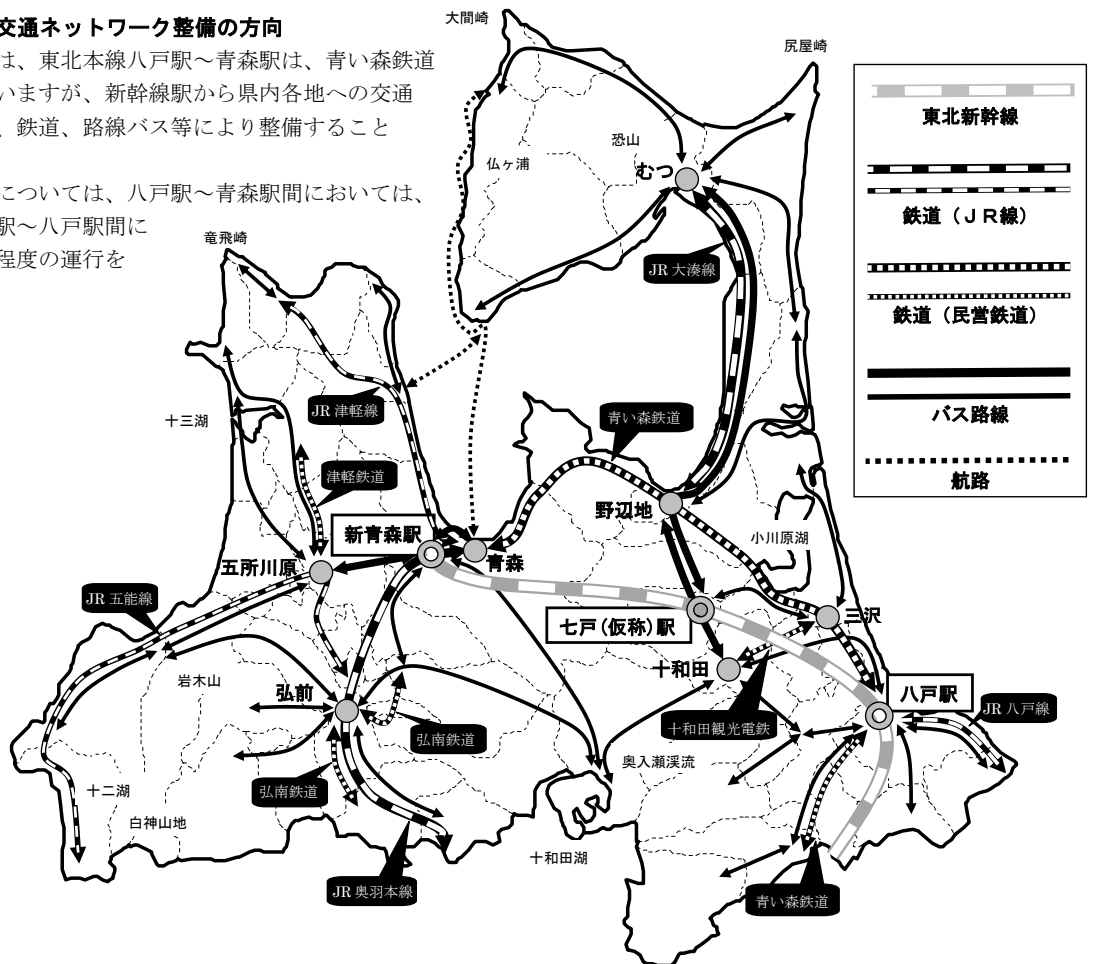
交通ネットワーク整備の方向
は、東北本線八戸駅～青森駅は、青い森鉄道いますが、新幹線駅から県内各地への交通、鉄道、路線バス等により整備すること

については、八戸駅～青森駅間においては、駅～八戸駅間に程度の運行を

大間崎
尻屋崎
恐山
仏ヶ浦
むつ
竜飛崎
JR 大湊線
JR 津軽線
十三湖
青い森鉄道
津軽鉄道
野辺地
小川原湖
新青森駅
五所川原
青森
JR 五能線
七戸（仮称）駅
三沢
十和田
岩木山
弘前
八戸駅
JR 八戸線
十和田観光電鉄
弘南鉄道
奥入瀬渓流
十二湖
弘南鉄道
白神山地
十和田湖
JR 奥羽本線
青い森鉄道

東北新幹線
鉄道（ＪＲ線）
鉄道（民営鉄道）
バス路線
航路